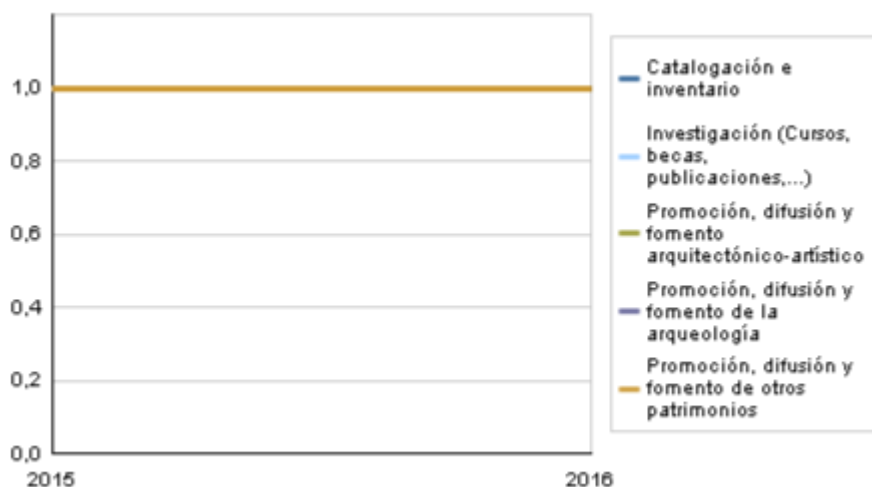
1,0
0,8
0,6
0,4
0,2
0,0
2015
2016

Catalogación e inventario
Investigación (Cursos, becas, publicaciones,...)
Promoción, difusión y fomento arquitectónico-artístico
Promoción, difusión y fomento de la arqueología
Promoción, difusión y fomento de otros patrimonios